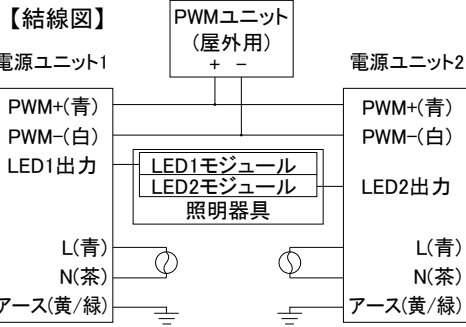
【結線図】

PWMユニット
(屋外用)
+ −

電源ユニット1

電源ユニット2

PWM+(青)
PWM−(白)
LED1出力

PWM+(青)
PWM−(白)

LED1モジュール
LED2モジュール
照明器具

LED2出力

L(青)
N(茶)
アース(黄/緑)

L(青)
N(茶)
アース(黄/緑)